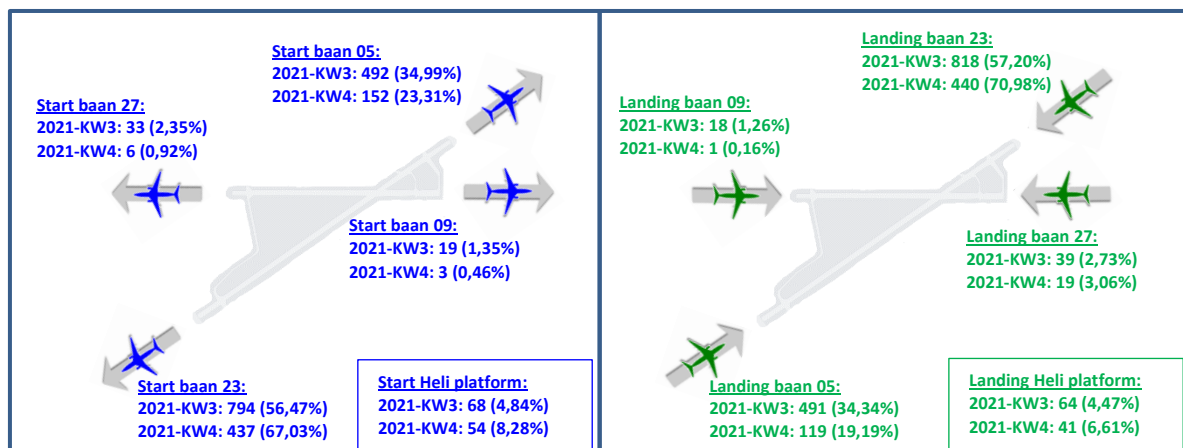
Start baan 05:
2021-KW3: 492 (34,99%)
2021-KW4: 152 (23,31%)

Start baan 27:
2021-KW3: 33 (2,35%)
2021-KW4: 6 (0,92%)

Start baan 09:
2021-KW3: 19 (1,35%)
2021-KW4: 3 (0,46%)

Start baan 23:
2021-KW3: 794 (56,47%)
2021-KW4: 437 (67,03%)

Start Heli platform:
2021-KW3: 68 (4,84%)
2021-KW4: 54 (8,28%)

Landing baan 23:
2021-KW3: 818 (57,20%)
2021-KW4: 440 (70,98%)

Landing baan 09:
2021-KW3: 18 (1,26%)
2021-KW4: 1 (0,16%)

Landing baan 27:
2021-KW3: 39 (2,73%)
2021-KW4: 19 (3,06%)

Landing baan 05:
2021-KW3: 491 (34,34%)
2021-KW4: 119 (19,19%)

Landing Heli platform:
2021-KW3: 64 (4,47%)
2021-KW4: 41 (6,61%)